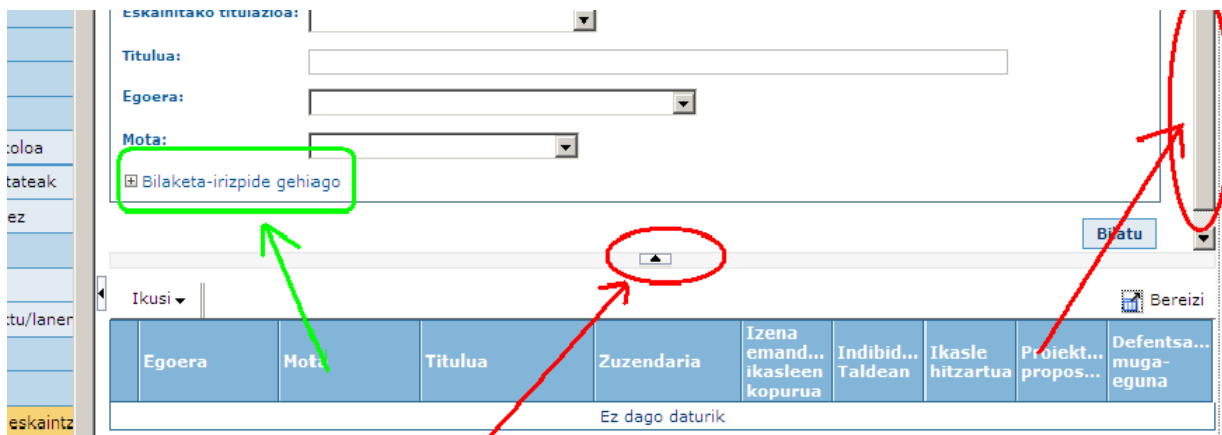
Eskaintako titulazioa:

Titulua:

Egoera:

Mota:

⊞ Bilaketa-irizpide gehiago

Bilatu

Ikusi ▾

Bereizi

| | Egoera | Mota | Titulua | Zuzendaria | Izena emand... ikasleen kopurua | Indibid... Taldean | Ikasle hitzartua | Proiekt... propos... | Defentsa... muga-eguna |
|---|---|---|---|---|---|---|---|---|---|
| Ez dago daturik | | | | | | | | | |

toloa
tateak
ez
ktu/laner
eskaintz